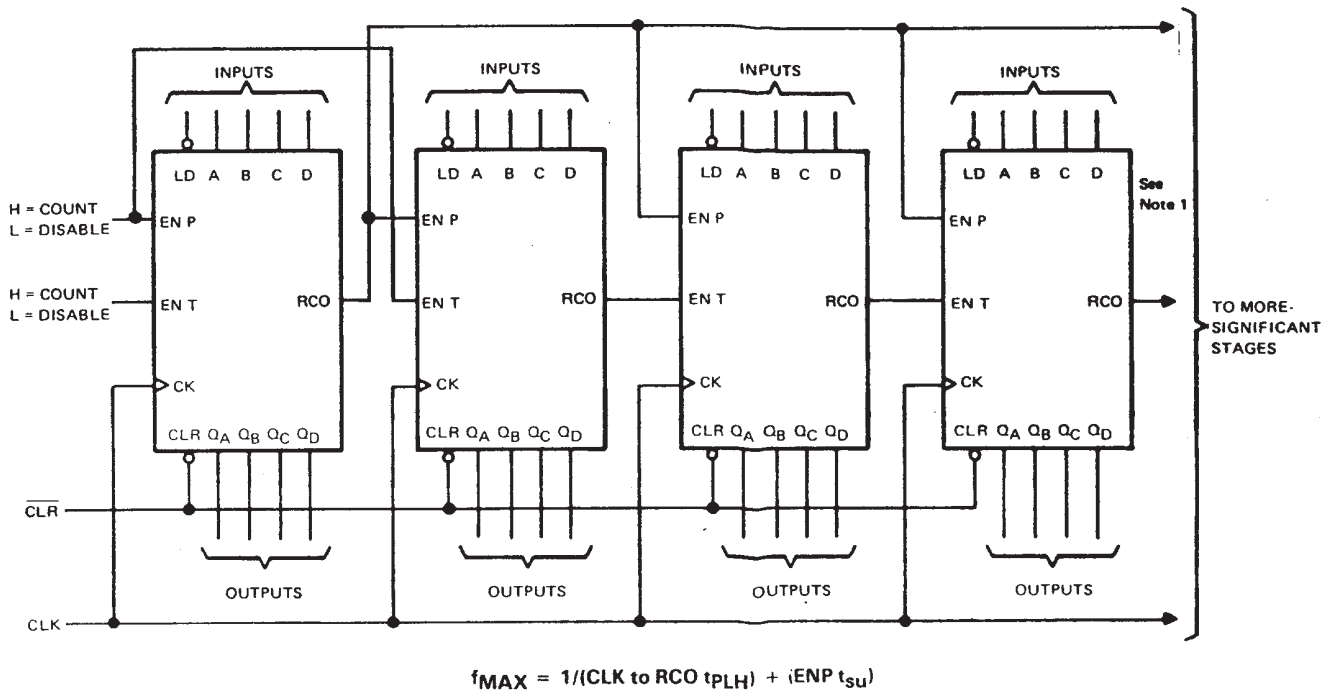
INPUTS

INPUTS

INPUTS

INPUTS

LD A B C D

LD A B C D

LD A B C D

LD A B C D

See Note 1

H = COUNT
L = DISABLE

EN P

EN P

EN P

EN P

H = COUNT
L = DISABLE

EN T

RCO

EN T

RCO

EN T

RCO

EN T

RCO

TO MORE-SIGNIFICANT STAGES

CK

CK

CK

CK

CLR $Q_A$ $Q_B$ $Q_C$ $Q_D$

CLR $Q_A$ $Q_B$ $Q_C$ $Q_D$

CLR $Q_A$ $Q_B$ $Q_C$ $Q_D$

CLR $Q_A$ $Q_B$ $Q_C$ $Q_D$

$\overline{CLR}$

OUTPUTS

OUTPUTS

OUTPUTS

OUTPUTS

CLK

$f_{MAX}$ = 1/(CLK to RCO $t_{PLH}$) + (ENP $t_{su}$)